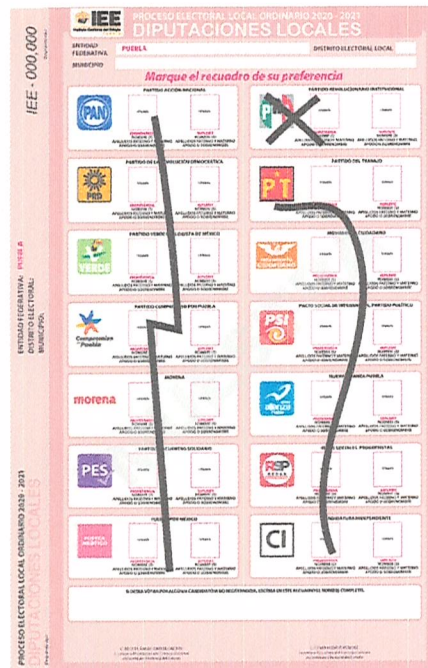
IEE
PROCESO ELECTORAL LOCAL ORDINARIO 2020 - 2021
DIPUTACIONES LOCALES

ENTIDAD FEDERATIVA: PUEBLA
DISTRITO ELECTORAL LOCAL
MUNICIPIO

IEE - 000,000

Marque el recuadro de su preferencia

PARTIDO ACCIÓN NACIONAL
PAN

PARTIDO REVOLUCIONARIO INSTITUCIONAL
PRI

PARTIDO DE LA REVOLUCIÓN DEMOCRÁTICA
PRD

PARTIDO DEL TRABAJO
PT

PARTIDO VERDE ECOLOGISTA DE MÉXICO
VERDE

MOVIMIENTO CIUDADANO

PARTIDO COMPROMISO POR PUEBLA
Compromiso por Puebla

PACTO SOCIAL DE INTEGRACIÓN, PARTIDO POLÍTICO
PSI

MORENA
morena

NUEVA ALIANZA PUEBLA
nueva alianza

PARTIDO ENCUENTRO SOLIDARIO
PES

REDES SOCIALES PROGRESISTAS
RSP

FUERZA POR MÉXICO

CANDIDATURA INDEPENDIENTE
CI

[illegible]

ENTIDAD FEDERATIVA: PUEBLA
DISTRITO ELECTORAL:
MUNICIPIO:

PROCESO ELECTORAL LOCAL ORDINARIO 2020 - 2021
DIPUTACIONES LOCALES